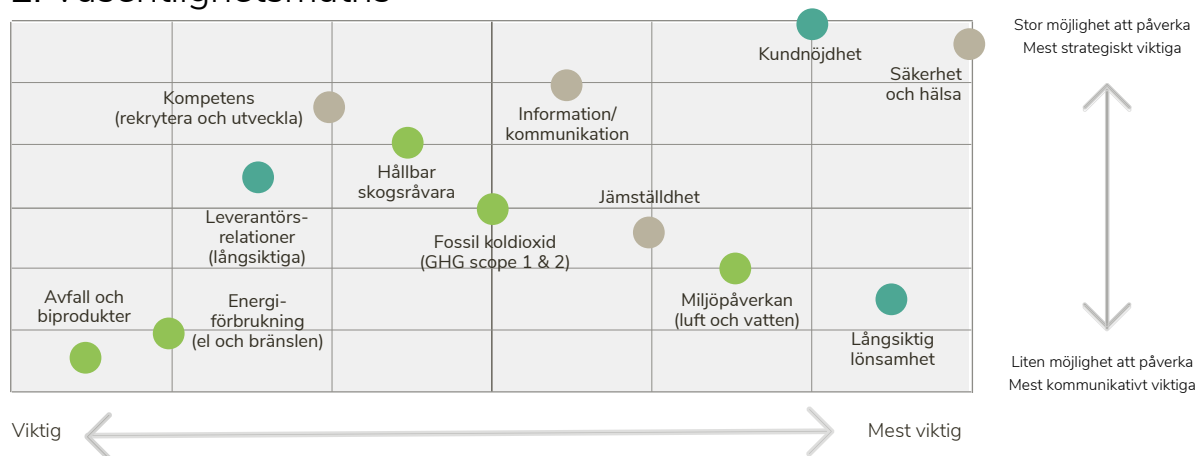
2. Väsentlighetsmatris

Stor möjlighet att påverka
Mest strategiskt viktiga

Kundnöjdhet

Säkerhet och hälsa

Kompetens (rekrytera och utveckla)

Information/ kommunikation

Hållbar skogsråvara

Leverantörs-relationer (långsiktiga)

Jämställdhet

Fossil koldioxid (GHG scope 1 & 2)

Avfall och biprodukter

Energi-förbrukning (el och bränslen)

Miljöpåverkan (luft och vatten)

Långsiktig lönsamhet

Liten möjlighet att påverka
Mest kommunikativt viktiga

Viktig

Mest viktig